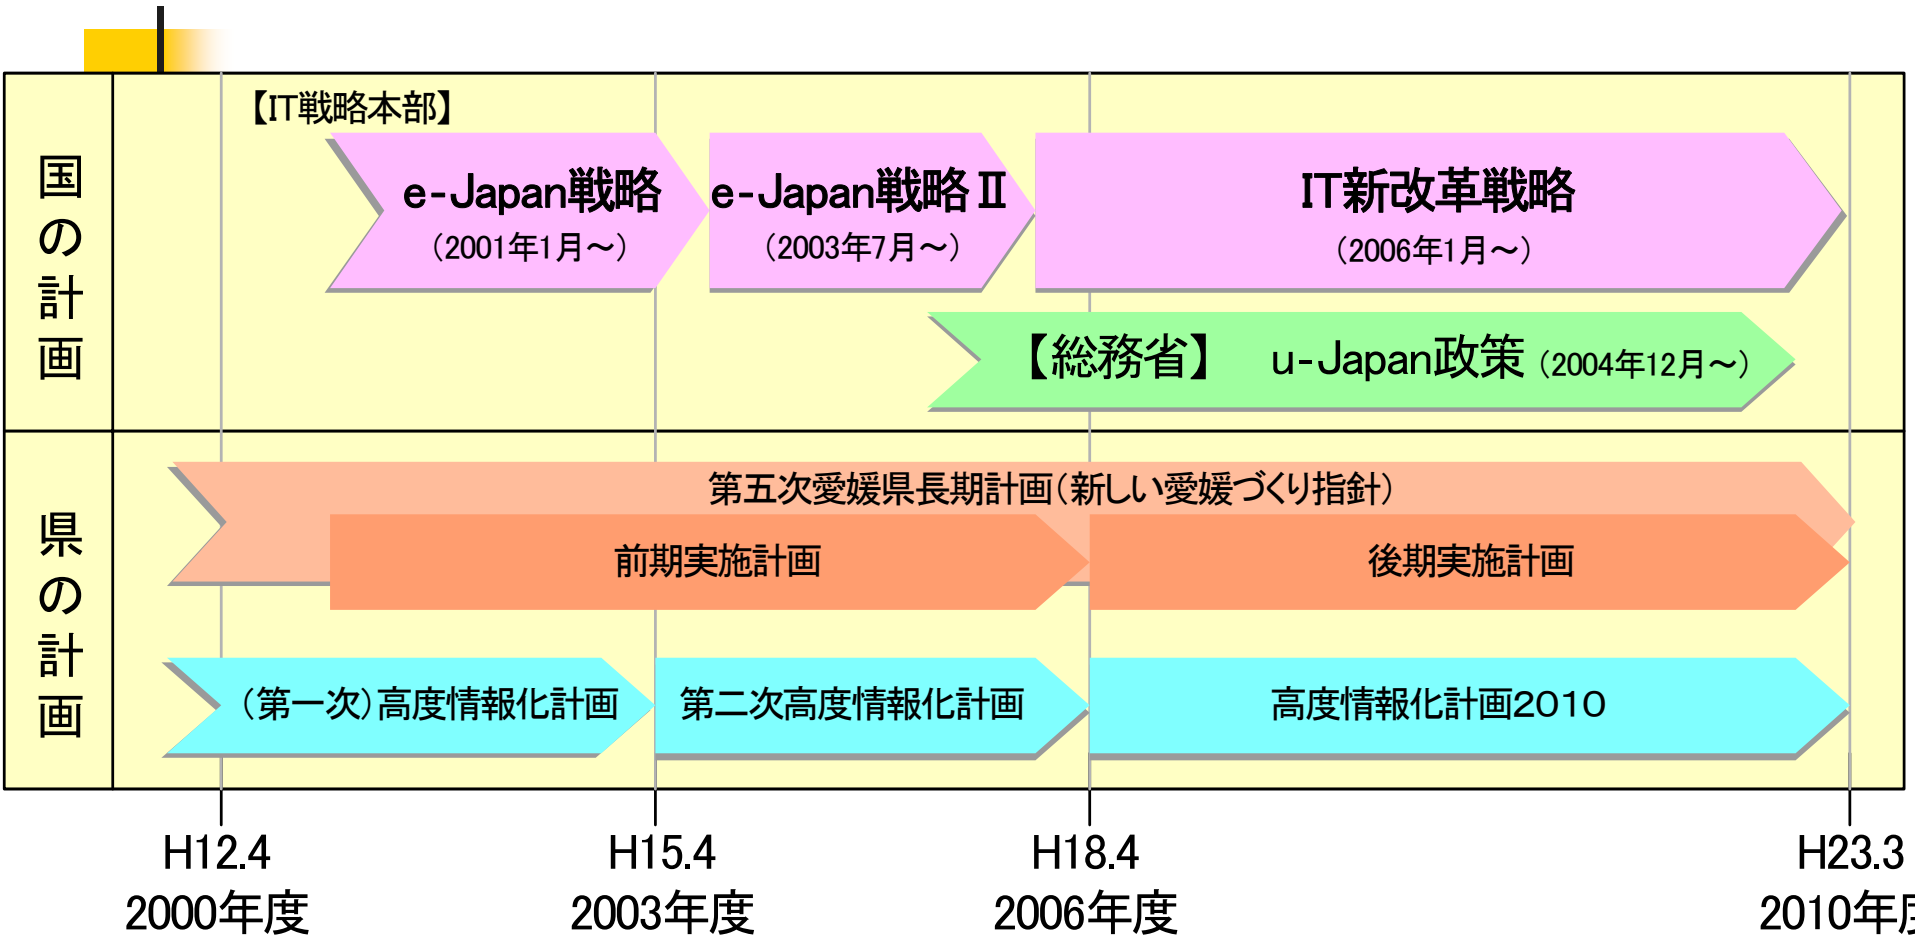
国の計画

【IT戦略本部】

e-Japan戦略
（2001年1月～）

e-Japan戦略Ⅱ
（2003年7月～）

IT新改革戦略
（2006年1月～）

【総務省】 u-Japan政策（2004年12月～）

県の計画

第五次愛媛県長期計画（新しい愛媛づくり指針）

前期実施計画

後期実施計画

（第一次）高度情報化計画

第二次高度情報化計画

高度情報化計画2010

H12.4
2000年度

H15.4
2003年度

H18.4
2006年度

H23.3
2010年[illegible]